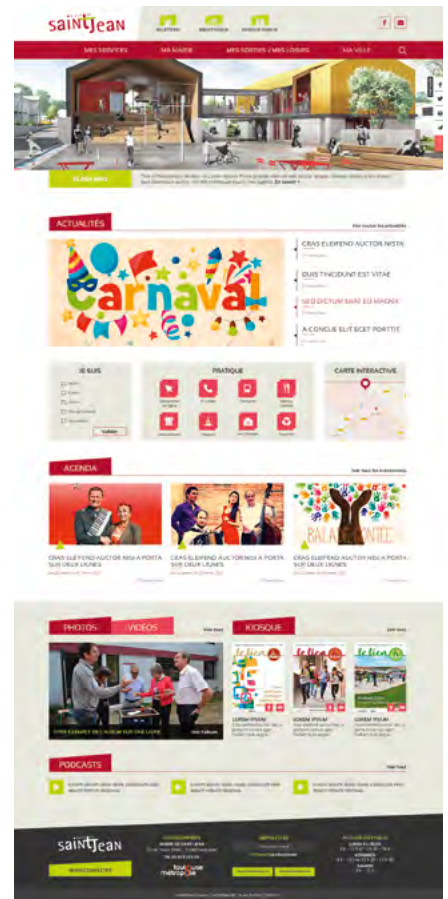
saintJean

MES SERVICES	MA MAIRIE	MES SORTIES / MES LOISIRS	MA VILLE

ACTUALITÉS

Voir toutes les actualités

Carnaval

CRAS ELEIFEND AUCTOR NISTA

DUIS TINCIDUNT EST VITAE

SED DICTUM SIMT EU MAGNA

A CONGUE ELIT EGET PORTTIT

JE SUIS

PRATIQUE

CARTE INTERACTIVE

AGENDA

Voir tous les événements

CRAS ELEIFEND AUCTOR NISI A PORTA SUR DEUX LIGNES

CRAS ELEIFEND AUCTOR NISI A PORTA SUR DEUX LIGNES

BALADE CONTÉE

CRAS ELEIFEND AUCTOR NISI A PORTA SUR DEUX LIGNES

PHOTOS	VIDÉOS

Voir tout

KIOSQUE

Voir tout

le lien

le lien

le lien

LOREM IPSUM

LOREM IPSUM

LOREM IPSUM

PODCASTS

Voir tout

saintJean

toulouse métropole